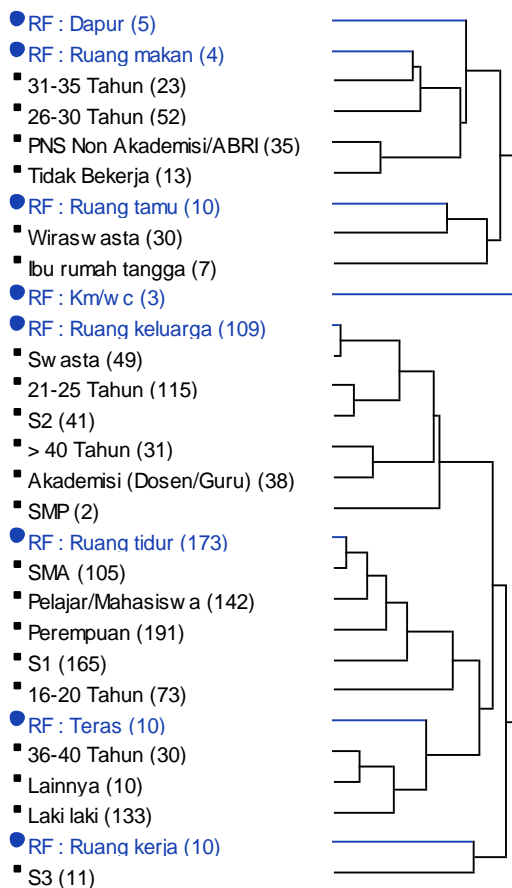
RF : Dapur (5)
RF : Ruang makan (4)
31-35 Tahun (23)
26-30 Tahun (52)
PNS Non Akademisi/ABRI (35)
Tidak Bekerja (13)
RF : Ruang tamu (10)
Wiraswasta (30)
Ibu rumah tangga (7)
RF : Km/wc (3)
RF : Ruang keluarga (109)
Swasta (49)
21-25 Tahun (115)
S2 (41)
> 40 Tahun (31)
Akademisi (Dosen/Guru) (38)
SMP (2)
RF : Ruang tidur (173)
SMA (105)
Pelajar/Mahasiswa (142)
Perempuan (191)
S1 (165)
16-20 Tahun (73)
RF : Teras (10)
36-40 Tahun (30)
Lainnya (10)
Laki laki (133)
RF : Ruang kerja (10)
S3 (11)